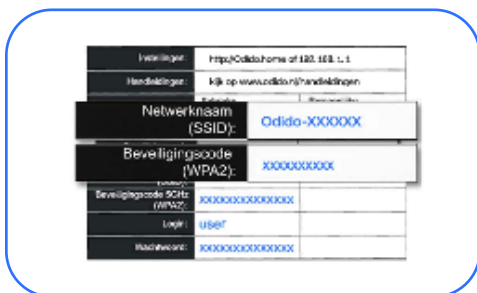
| Instellingen: | http://Odido.home of 192.168.1.1 |
|---|---|
| Handleidingen: | Kijk op www.odido.nl/handleidingen |

| Netwerknaam (SSID): | Odido-XXXXXX |
|---|---|
| Beveiligingscode (WPA2): | XXXXXXXXX |

| Beveiligingscode 5GHz (WPA2): | XXXXXXXXXXXXXX |
|---|---|
| Login: | user |
| Wachtwoord: | XXXXXXXXXXXXXX |